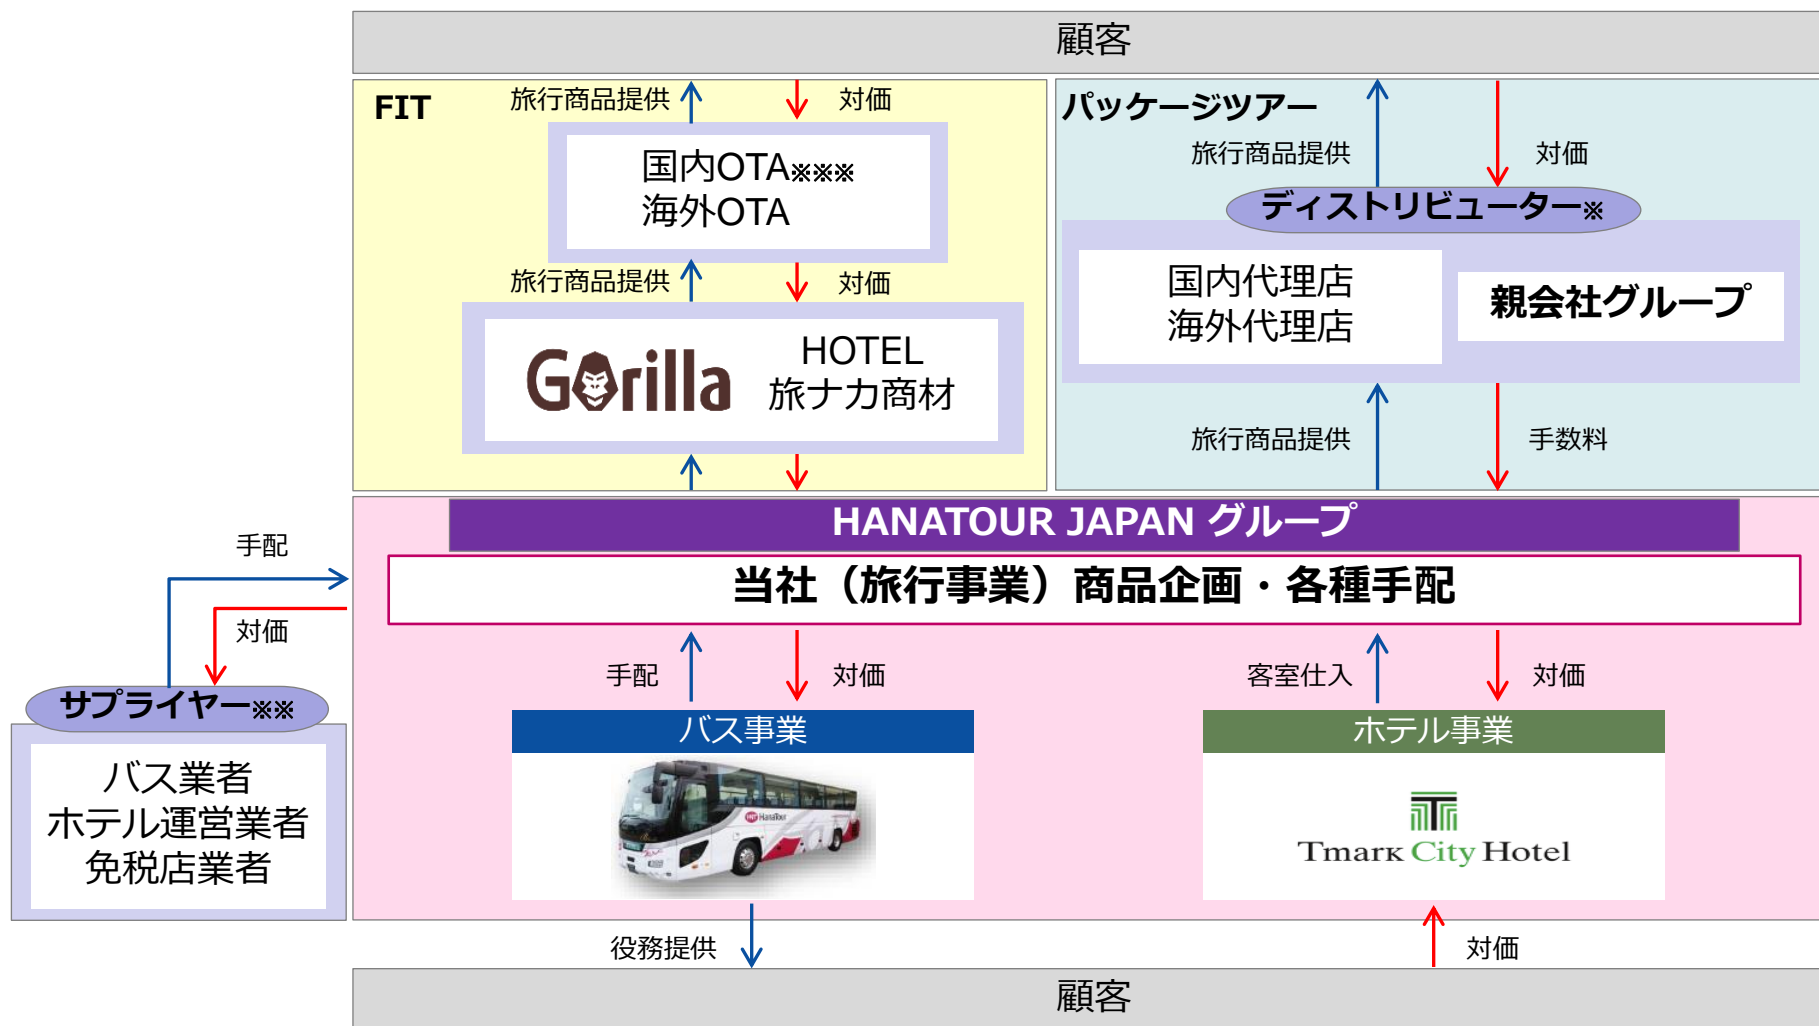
顧客

FIT

旅行商品提供

対価

国内OTA※※※
海外OTA

旅行商品提供

対価

Gorilla

HOTEL
旅ナカ商材

パッケージツアー

旅行商品提供

対価

ディストリビューター※

国内代理店
海外代理店

親会社グループ

旅行商品提供

手数料

HANATOUR JAPAN グループ

当社（旅行事業）商品企画・各種手配

手配

対価

サプライヤー※※

バス業者
ホテル運営業者
免税店業者

手配

対価

バス事業

客室仕入

対価

ホテル事業

Tmark City Hotel

役務提供

対価

顧客